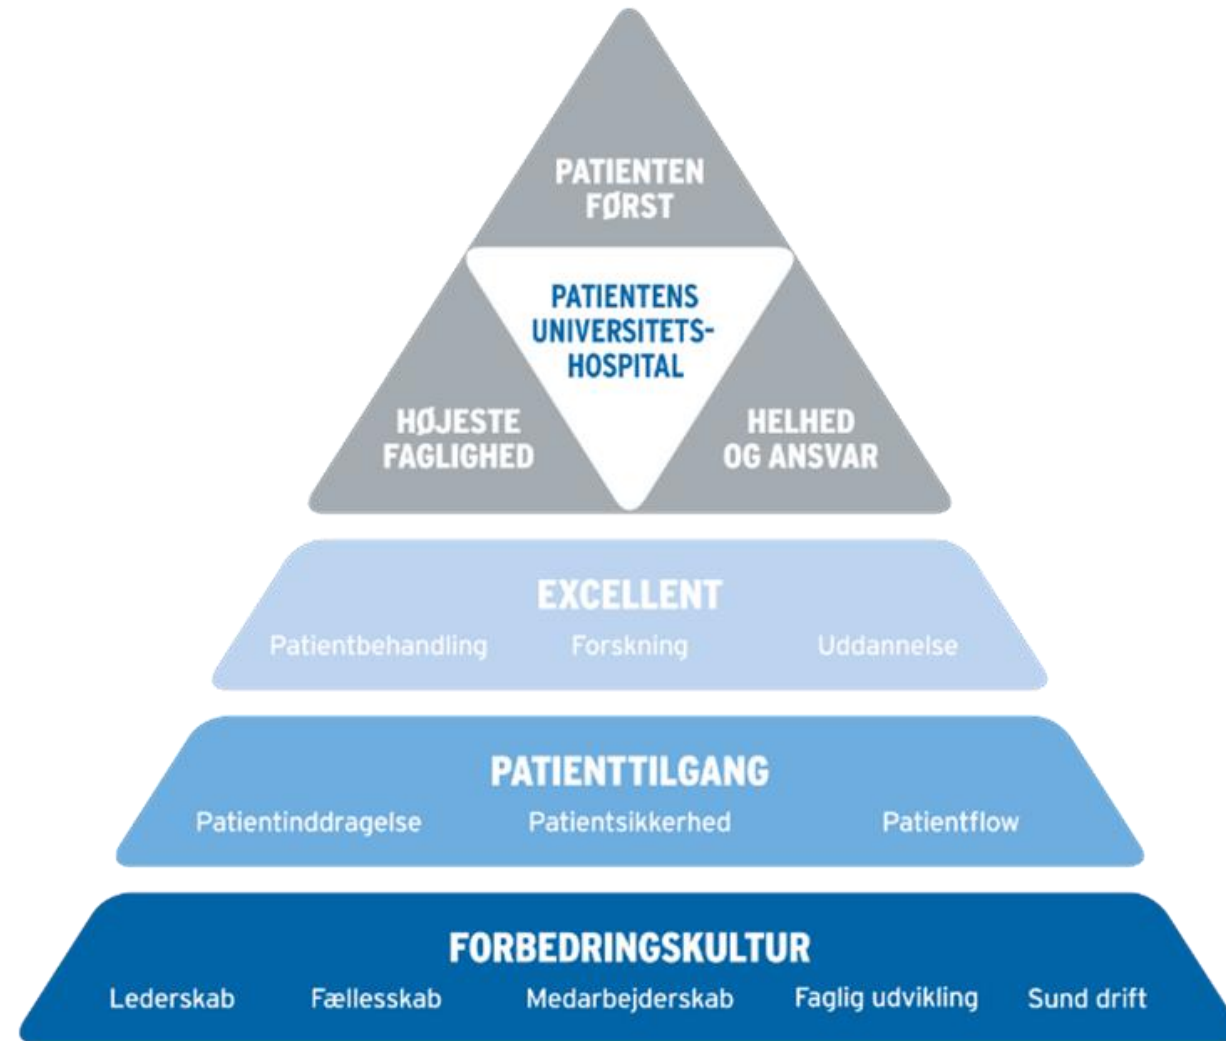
PATIENTEN FØRST

PATIENTENS UNIVERSITETS-HOSPITAL

HØJESTE FAGLIGHED

HELHED OG ANSVAR

EXCELLENT

Patientbehandling Forskning Uddannelse

PATIENTTILGANG

Patientinddragelse Patientsikkerhed Patientflow

FORBEDRINGSKULTUR

Lederskab Fællesskab Medarbejderskab Faglig udvikling Sund drift